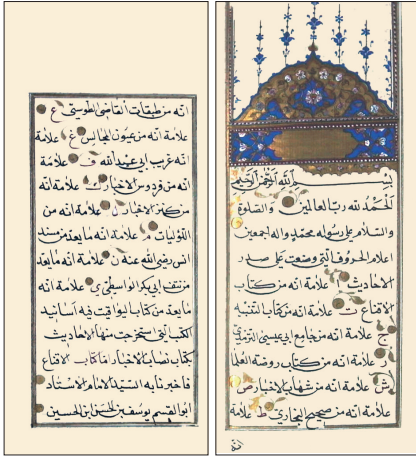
انه من طبقات القاضي الطوسي ع علامة انه من عيون المجالس غ علامة انه غريب ابو عبيد الله ف علامة انه من فردوس الاخبار ك علامة انه من كتاب الاجتهاد ل علامة انه من الاوليات م علامة انه ما يعد من مسند انس رضي الله عنه ن علامة انه ما يعد من منتقى ابي بكر الواسطي ى علامة انه ما يعد من كتاب ابو الوقت فيه اسانيد الكتب التي تستخرج منها الاحاديث كتاب انساب الاخبار ... الاقناع فاخبرنا به السيد الامام الاستاذ ابو القسم يوسف بن الحسن بن الحسين

بسم الله الرحمن الرحيم
الحمد لله رب العالمين والصلوة والسلام على رسوله محمد واله اجمعين اعلام الحروف التي وضعت على صدر الاحاديث أ علامة انه من كتاب الاقناع ت علامة انه من كتاب التنبيه ج علامة انه من جامع ابي عيسى الترمذي ر علامة انه من كتاب روضة العلما ش علامة انه من شهاب الاخبار ص علامة انه من صحيح البخاري ط علامة

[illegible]